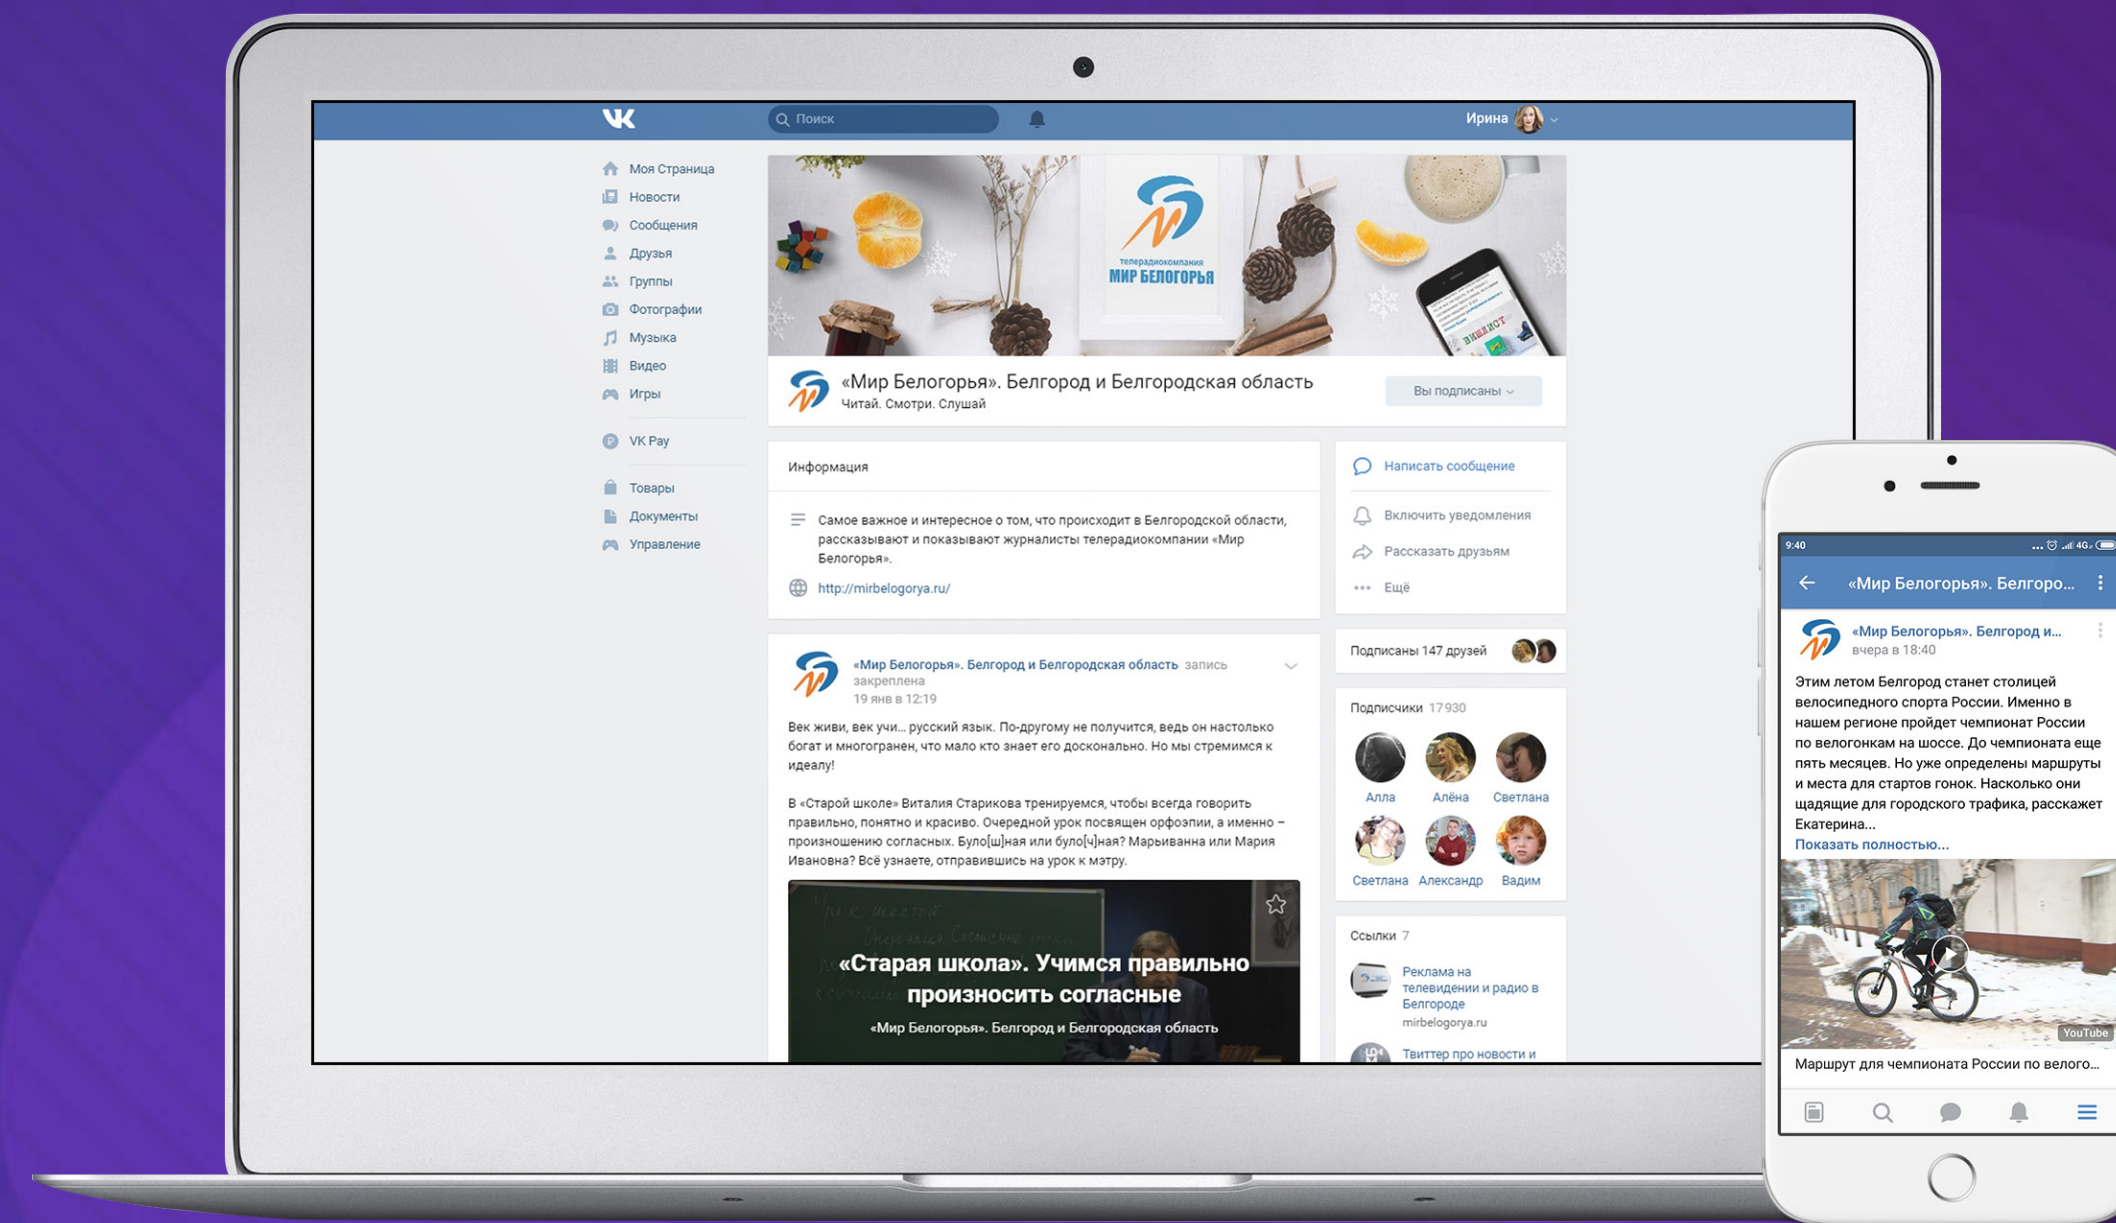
VK
Поиск
Ирина

Моя Страница
Новости
Сообщения
Друзья
Группы
Фотографии
Музыка
Видео
Игры
VK Pay
Товары
Документы
Управление

телерадиокомпания
МИР БЕЛОГОРЬЯ

«Мир Белогорья». Белгород и Белгородская область
Читай. Смотри. Слушай
Вы подписаны

Информация
Самое важное и интересное о том, что происходит в Белгородской области, рассказывают и показывают журналисты телерадиокомпании «Мир Белогорья».
http://mirbelogorya.ru/

Написать сообщение
Включить уведомления
Рассказать друзьям
Ещё

Подписаны 147 друзей

Подписчики 17 930
Алла
Алёна
Светлана
Светлана
Александр
Вадим

Ссылки 7
Реклама на телевидении и радио в Белгороде
mirbelogorya.ru
Твиттер про новости и

«Мир Белогорья». Белгород и Белгородская область запись закреплена
19 янв в 12:19
Век живи, век учи... русский язык. По-другому не получится, ведь он настолько богат и многогранен, что мало кто знает его досконально. Но мы стремимся к идеалу!

В «Старой школе» Виталия Старикова тренируемся, чтобы всегда говорить правильно, понятно и красиво. Очередной урок посвящен орфоэпии, а именно – произношению согласных. Було[ш]ная или було[ч]ная? Марьиванна или Мария Ивановна? Всё узнаете, отправившись на урок к мэтру.

«Старая школа». Учимся правильно произносить согласные
«Мир Белогорья». Белгород и Белгородская область

9:40
«Мир Белогорья». Белгоро...
«Мир Белогорья». Белгород и...
вчера в 18:40
Этим летом Белгород станет столицей велосипедного спорта России. Именно в нашем регионе пройдет чемпионат России по велогонкам на шоссе. До чемпионата еще пять месяцев. Но уже определены маршруты и места для стартов гонок. Насколько они щадящие для городского трафика, расскажет Екатерина...
Показать полностью...
YouTube
Маршрут для чемпионата России по велого...